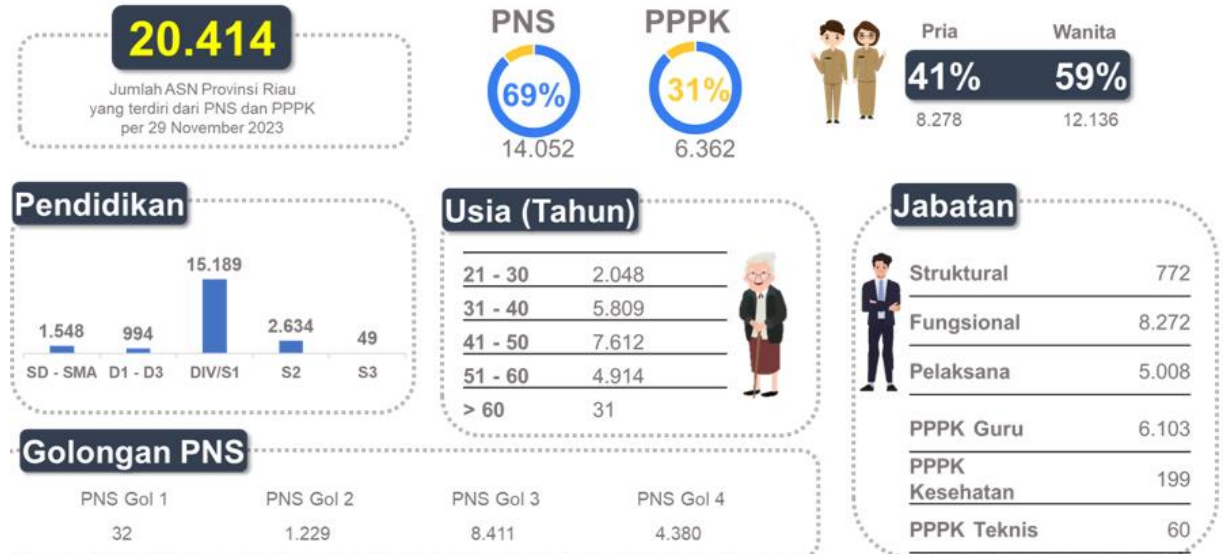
20.414

Jumlah ASN Provinsi Riau yang terdiri dari PNS dan PPPK per 29 November 2023

PNS
69%
14.052

PPPK
31%
6.362

| Pria | Wanita |
|---|---|
| 41% | 59% |
| 8.278 | 12.136 |

Pendidikan

| SD - SMA | D1 - D3 | DIV/S1 | S2 | S3 |
|---|---|---|---|---|
| 1.548 | 994 | 15.189 | 2.634 | 49 |

Usia (Tahun)

| | |
|---|---|
| 21 - 30 | 2.048 |
| 31 - 40 | 5.809 |
| 41 - 50 | 7.612 |
| 51 - 60 | 4.914 |
| > 60 | 31 |

Jabatan

| | |
|---|---|
| Struktural | 772 |
| Fungsional | 8.272 |
| Pelaksana | 5.008 |
| PPPK Guru | 6.103 |
| PPPK Kesehatan | 199 |
| PPPK Teknis | 60 |

Golongan PNS

| PNS Gol 1 | PNS Gol 2 | PNS Gol 3 | PNS Gol 4 |
|---|---|---|---|
| 32 | 1.229 | 8.411 | 4.380 |